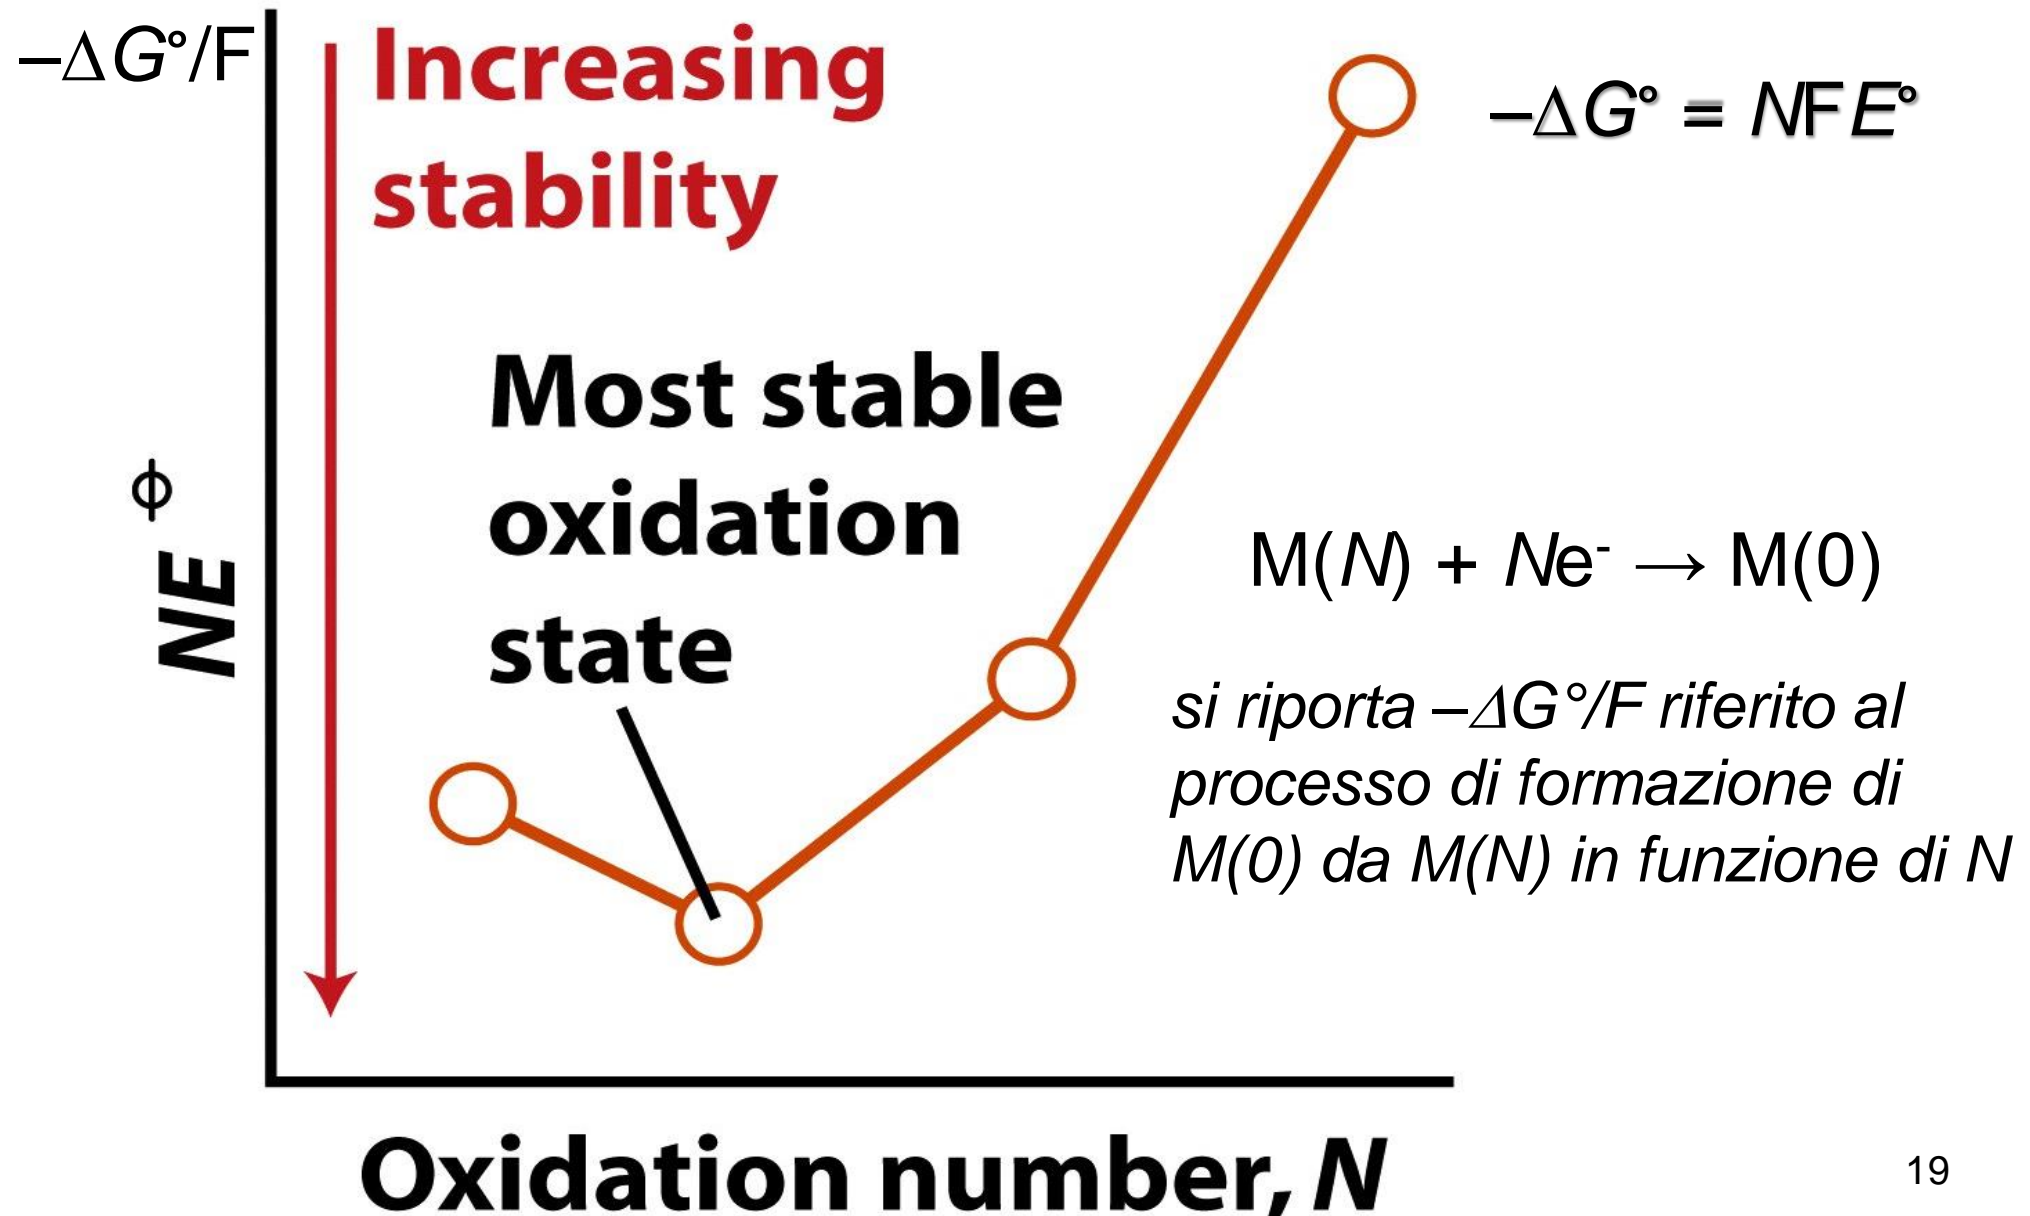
$-\Delta G°/F$

Increasing stability

$NE^{\phi}$

$-\Delta G° = NFE°$

Most stable oxidation state

$M(N) + Ne^- \rightarrow M(0)$

si riporta $-\Delta G°/F$ riferito al processo di formazione di M(0) da M(N) in funzione di N

Oxidation number, N

19